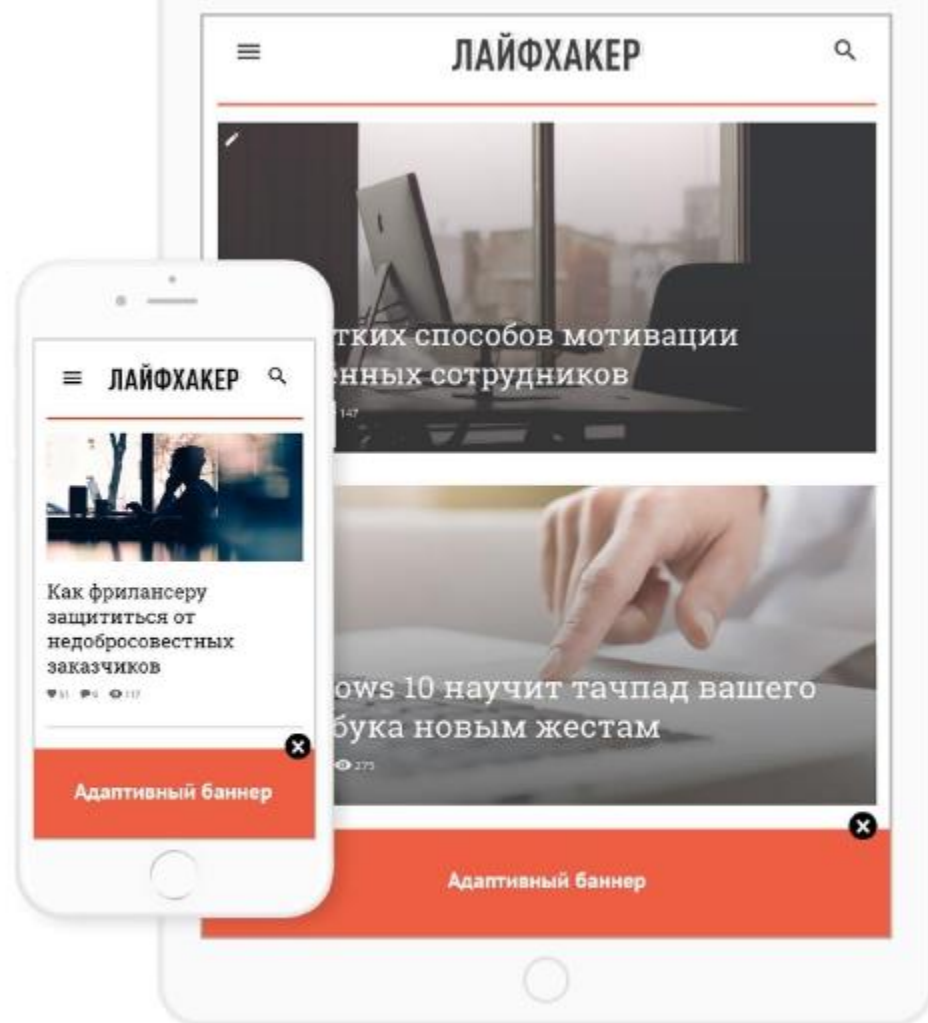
ЛАЙФХАКЕР

ЛАЙФХАКЕР

Как фрилансеру защититься от недобросовестных заказчиков

51 4 117

Адаптивный баннер

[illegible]тких способов мотивации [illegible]енных сотрудников

147

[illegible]ows 10 научит тачпад вашего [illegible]бука новым жестам

275

Адаптивный баннер